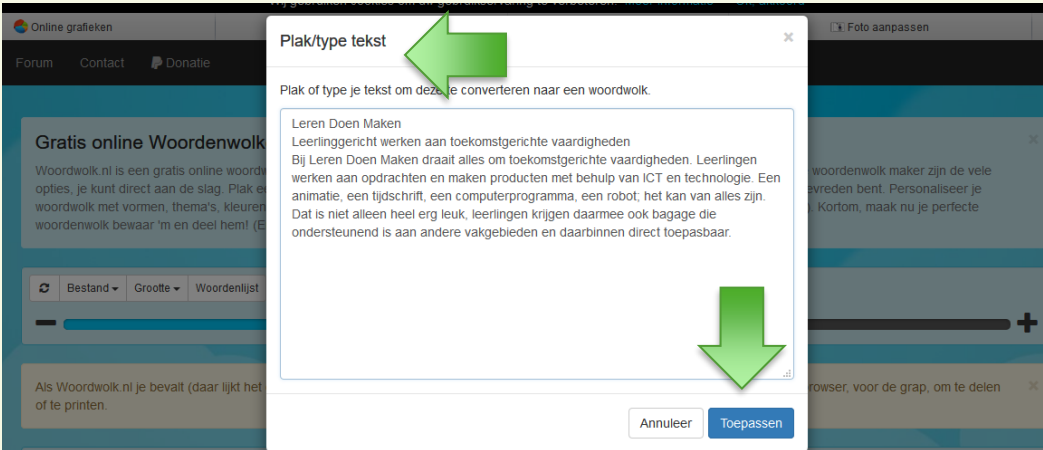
Wij gebruiken cookies om uw gebruikservaring te verbeteren. Meer informatie Ok, akkoord

Online grafieken

Foto aanpassen

Forum Contact Donatie

Gratis online Woordenwolk

Woordwolk.nl is een gratis online woordw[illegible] woordenwolk maker zijn de vele opties, je kunt direct aan de slag. Plak e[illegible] tevreden bent. Personaliseer je woordwolk met vormen, thema's, kleuren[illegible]. Kortom, maak nu je perfecte woordenwolk bewaar 'm en deel hem! (E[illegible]

Bestand Grootte Woordenlijst

Als Woordwolk.nl je bevalt (daar lijkt het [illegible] browser, voor de grap, om te delen of te printen.

Plak/type tekst

Plak of type je tekst om deze te converteren naar een woordwolk.

Leren Doen Maken
Leerlinggericht werken aan toekomstgerichte vaardigheden
Bij Leren Doen Maken draait alles om toekomstgerichte vaardigheden. Leerlingen werken aan opdrachten en maken producten met behulp van ICT en technologie. Een animatie, een tijdschrift, een computerprogramma, een robot; het kan van alles zijn. Dat is niet alleen heel erg leuk, leerlingen krijgen daarmee ook bagage die ondersteunend is aan andere vakgebieden en daarbinnen direct toepasbaar.

Annuleer Toepassen